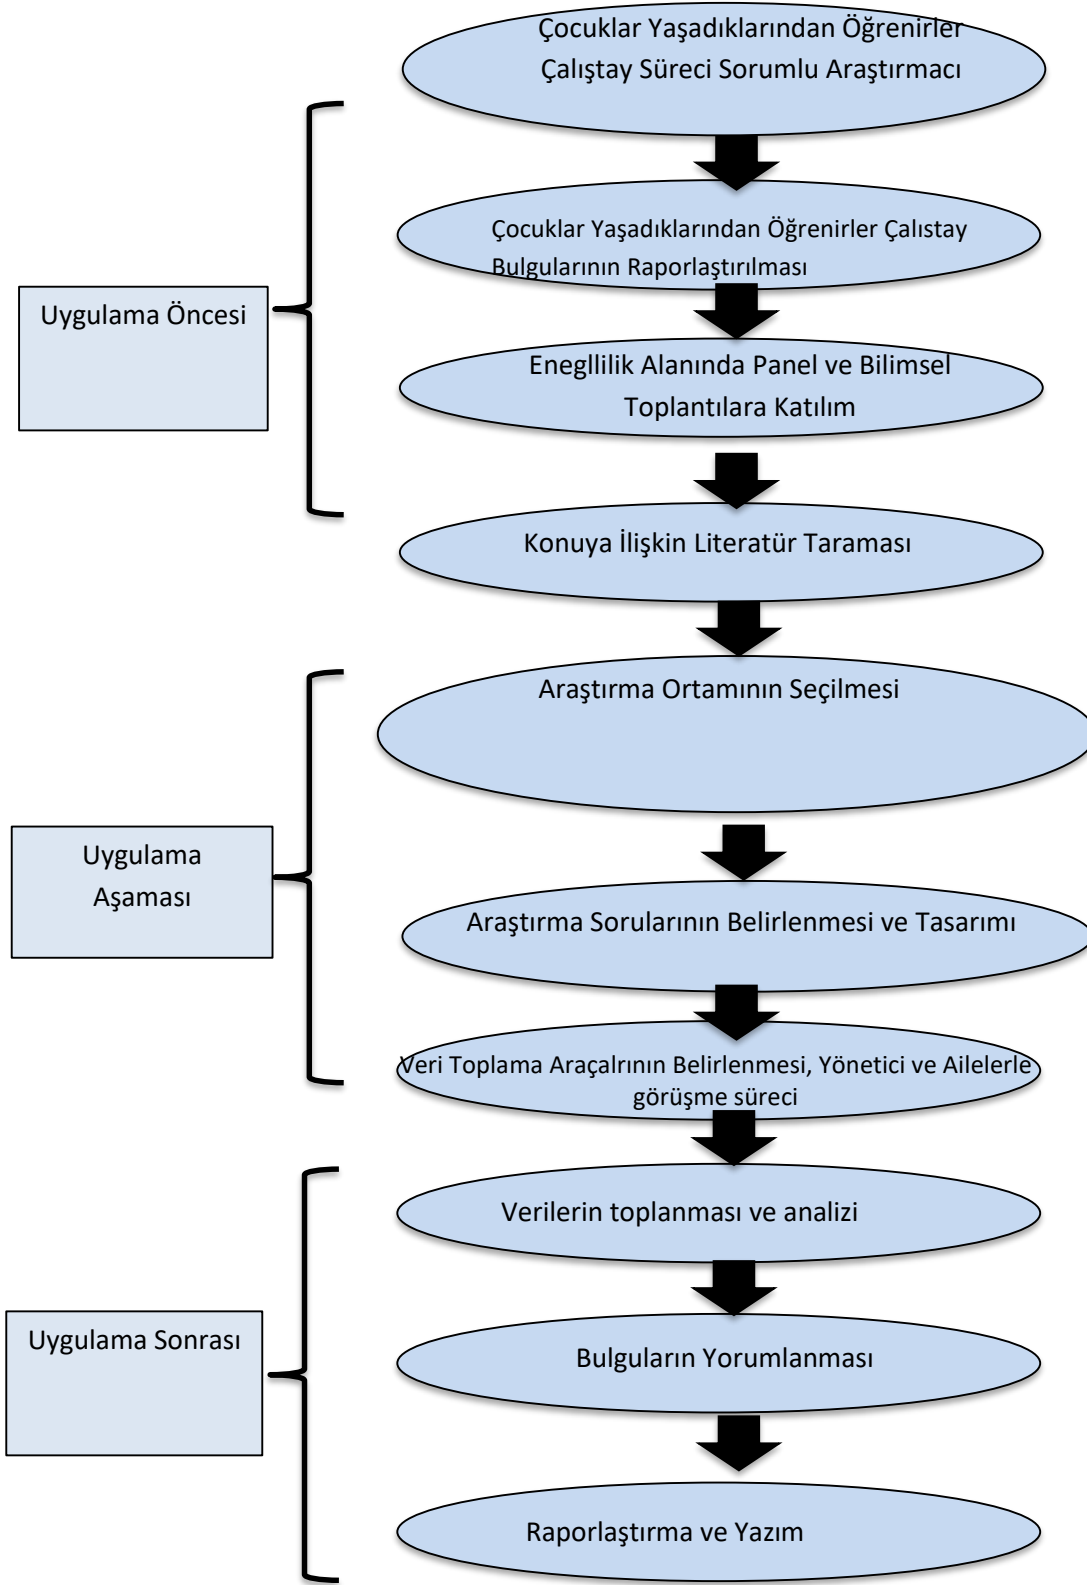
Çocuklar Yaşadıklarından Öğrenirler Çalıştay Süreci Sorumlu Araştırmacı

Çocuklar Yaşadıklarından Öğrenirler Çalıstay Bulgularının Raporlaştırılması

Uygulama Öncesi

Enegllilik Alanında Panel ve Bilimsel Toplantılara Katılım

Konuya İlişkin Literatür Taraması

Araştırma Ortamının Seçilmesi

Uygulama Aşaması

Araştırma Sorularının Belirlenmesi ve Tasarımı

Veri Toplama Araçalrının Belirlenmesi, Yönetici ve Ailelerle görüşme süreci

Verilerin toplanması ve analizi

Uygulama Sonrası

Bulguların Yorumlanması

Raporlaştırma ve Yazım